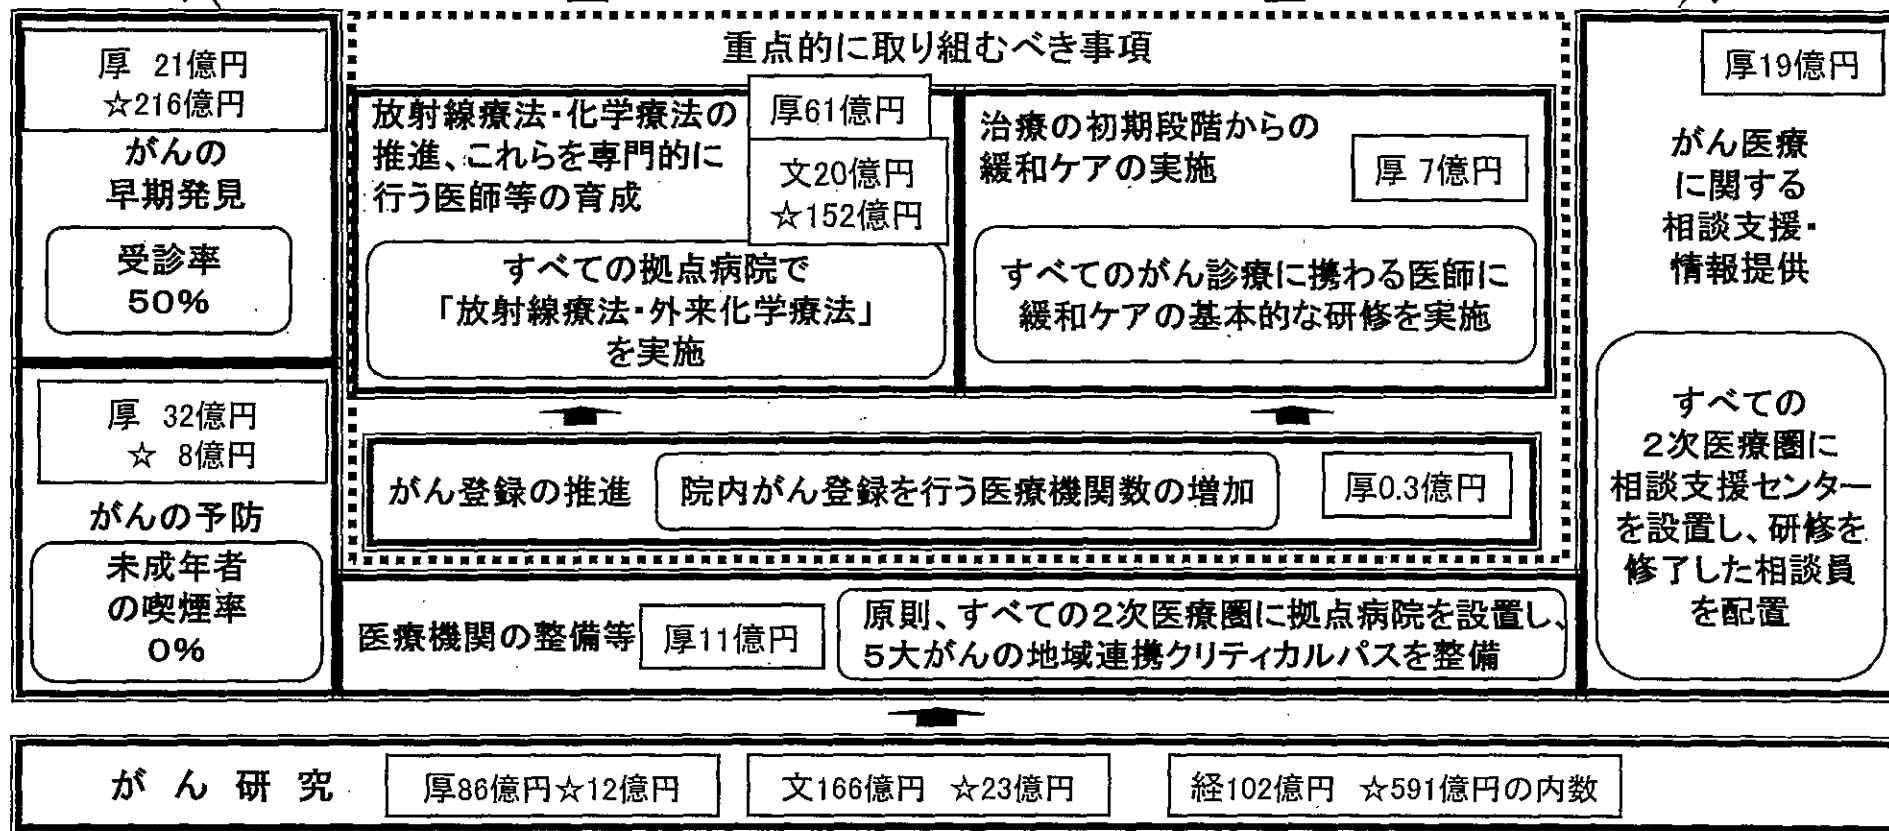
厚 21億円
☆216億円

がんの
早期発見

受診率
50%

厚 32億円
☆ 8億円

がんの予防

未成年者
の喫煙率
0%

重点的に取り組むべき事項

放射線療法・化学療法の推進、これらを専門的に行う医師等の育成

厚61億円

文20億円
☆152億円

すべての拠点病院で
「放射線療法・外来化学療法」
を実施

治療の初期段階からの緩和ケアの実施

厚 7億円

すべてのがん診療に携わる医師に
緩和ケアの基本的な研修を実施

がん登録の推進

院内がん登録を行う医療機関数の増加

厚0.3億円

医療機関の整備等

厚11億円

原則、すべての2次医療圏に拠点病院を設置し、
5大がんの地域連携クリティカルパスを整備

厚19億円

がん医療
に関する
相談支援・
情報提供

すべての
2次医療圏に
相談支援センター
を設置し、研修を
修了した相談員
を配置

が ん 研 究

厚86億円☆12億円

文166億円 ☆23億円

経102億円 ☆591億円の内数